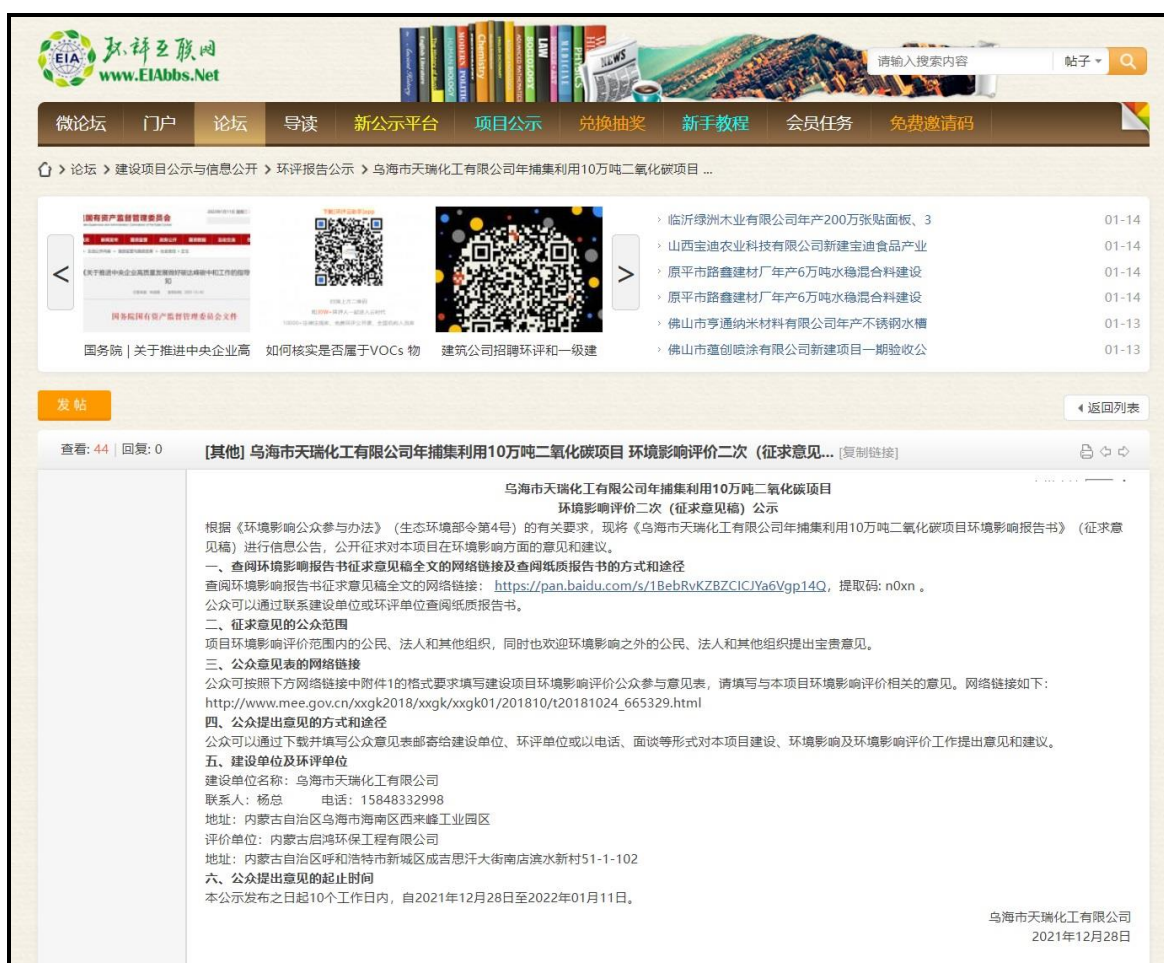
EIA 环评互联网 www.EIAbbs.Net

请输入搜索内容 帖子

微论坛 门户 论坛 导读 新公示平台 项目公示 兑换抽奖 新手教程 会员任务 免费邀请码

论坛 > 建设项目公示与信息公开 > 环评报告公示 > 乌海市天瑞化工有限公司年捕集利用10万吨二氧化碳项目 ...

国务院 | 关于推进中央企业高 如何核实是否属于VOCs 物 建筑公司招聘环评和一级建

临沂绿洲木业有限公司年产200万张贴面板、3 01-14
山西宝迪农业科技有限公司新建宝迪食品产业 01-14
原平市路鑫建材厂年产6万吨水稳混合料建设 01-14
原平市路鑫建材厂年产6万吨水稳混合料建设 01-14
佛山市亨通纳米材料有限公司年产不锈钢水槽 01-13
佛山市蕴创喷涂有限公司新建项目一期验收公 01-13

发帖

返回列表

查看: 44 | 回复: 0

[其他] 乌海市天瑞化工有限公司年捕集利用10万吨二氧化碳项目 环境影响评价二次（征求意见... [复制链接]

乌海市天瑞化工有限公司年捕集利用10万吨二氧化碳项目
环境影响评价二次（征求意见稿）公示

根据《环境影响公众参与办法》（生态环境部令第4号）的有关要求，现将《乌海市天瑞化工有限公司年捕集利用10万吨二氧化碳项目环境影响报告书》（征求意见稿）进行信息公告，公开征求对本项目在环境影响方面的意见和建议。
一、查阅环境影响报告书征求意见稿全文的网络链接及查阅纸质报告书的方式和途径
查阅环境影响报告书征求意见稿全文的网络链接：https://pan.baidu.com/s/1BebRvKZBZCICJYa6Vgp14Q，提取码: n0xn 。
公众可以通过联系建设单位或环评单位查阅纸质报告书。
二、征求意见的公众范围
项目环境影响评价范围内的公民、法人和其他组织，同时也欢迎环境影响之外的公民、法人和其他组织提出宝贵意见。
三、公众意见表的网络链接
公众可按照下方网络链接中附件1的格式要求填写建设项目环境影响评价公众参与意见表，请填写与本项目环境影响评价相关的意见。网络链接如下:
http://www.mee.gov.cn/xxgk2018/xxgk/xxgk01/201810/t20181024_665329.html
四、公众提出意见的方式和途径
公众可以通过下载并填写公众意见表邮寄给建设单位、环评单位或以电话、面谈等形式对本项目建设、环境影响及环境影响评价工作提出意见和建议。
五、建设单位及环评单位
建设单位名称：乌海市天瑞化工有限公司
联系人：杨总 电话：15848332998
地址：内蒙古自治区乌海市海南区西来峰工业园区
评价单位：内蒙古启鸿环保工程有限公司
地址：内蒙古自治区呼和浩特市新城区成吉思汗大街南店滨水新村51-1-102
六、公众提出意见的起止时间
本公示发布之日起10个工作日内，自2021年12月28日至2022年01月11日。

乌海市天瑞化工有限公司
2021年12月28日